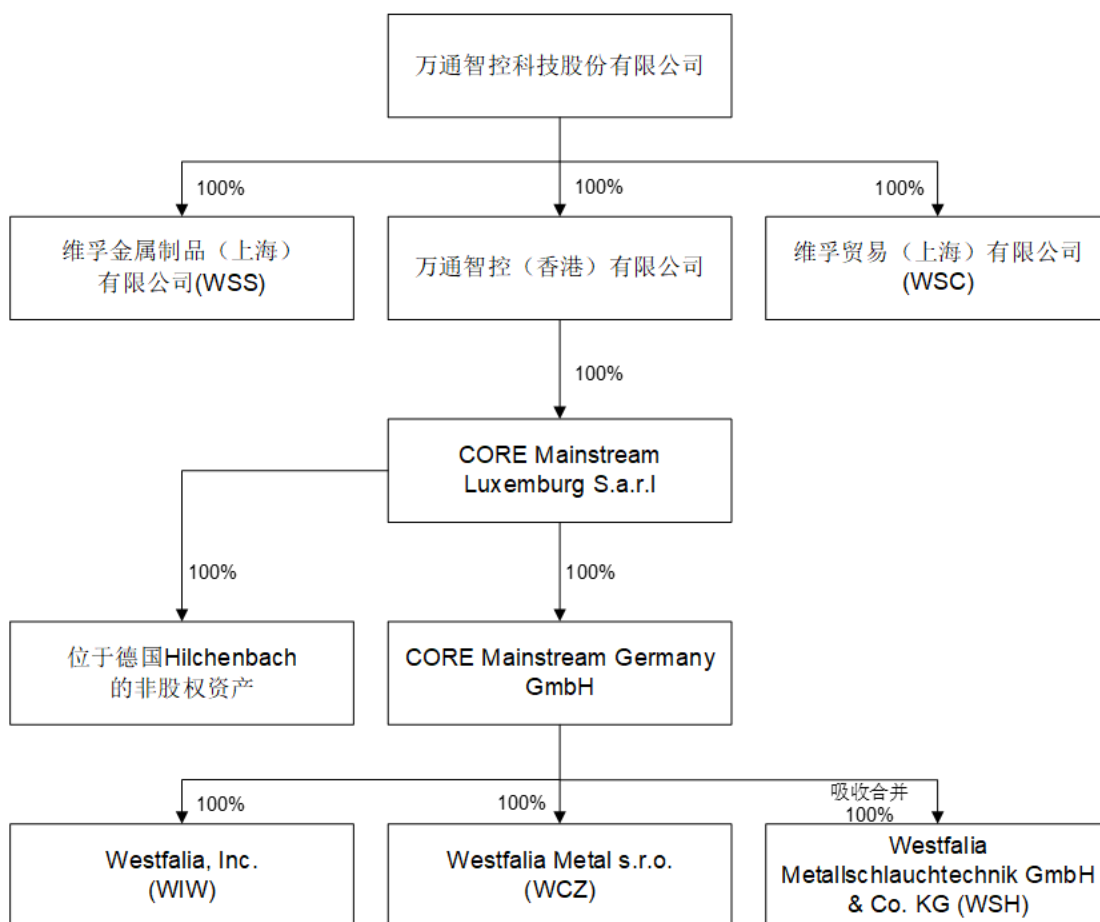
万通智控科技股份有限公司

100%

100%

100%

维孚金属制品（上海）有限公司(WSS)

万通智控（香港）有限公司

维孚贸易（上海）有限公司(WSC)

100%

CORE Mainstream Luxemburg S.a.r.l

100%

100%

位于德国Hilchenbach的非股权资产

CORE Mainstream Germany GmbH

100%

100%

吸收合并
100%

Westfalia, Inc. (WIW)

Westfalia Metal s.r.o. (WCZ)

Westfalia Metallschlauchtechnik GmbH & Co. KG (WSH)